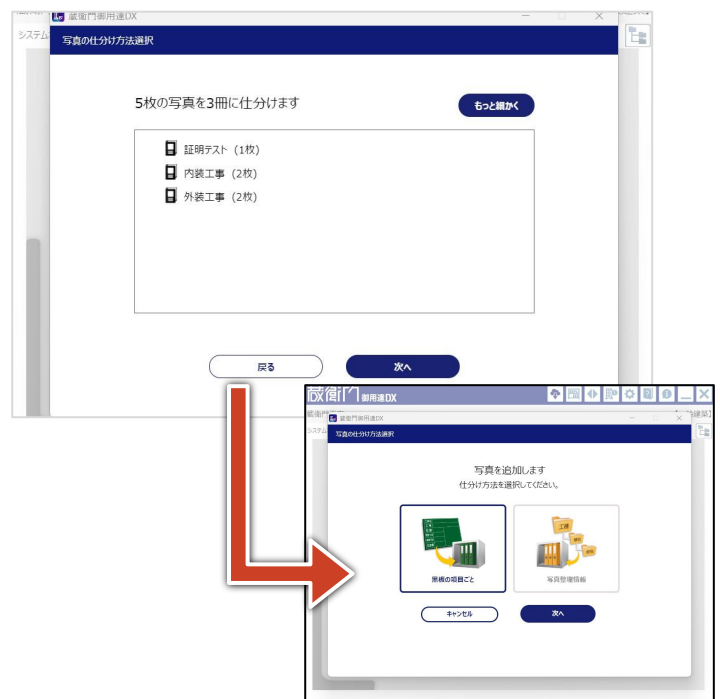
蔵衛門御用達DX

システム

写真の仕分け方法選択

5枚の写真を3冊に仕分けます

もっと細かく

証明テスト（1枚）

内装工事（2枚）

外装工事（2枚）

戻る

次へ

蔵衛門 御用達DX

蔵衛門御用達DX

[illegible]建築]

システム

写真の仕分け方法選択

写真を追加します

仕分け方法を選択してください。

工種

黒板の項目ごと

写真管理情報

キャンセル

次へ